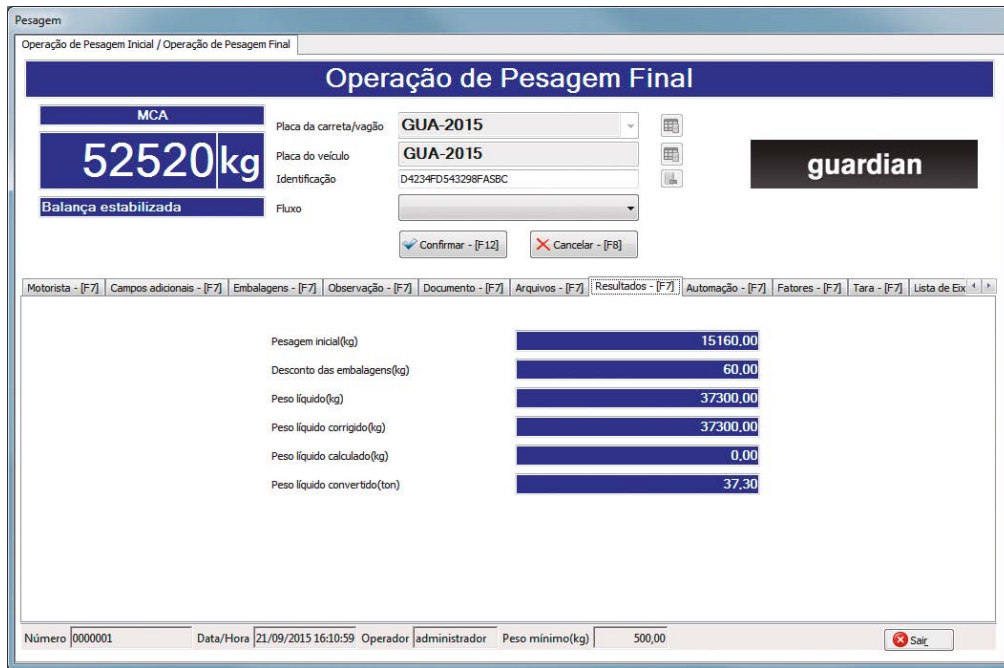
Pesagem

Operação de Pesagem Inicial / Operação de Pesagem Final

Operação de Pesagem Final

MCA

52520kg

Balança estabilizada

Placa da carreta/vagão GUA-2015

Placa do veículo GUA-2015

Identificação D4234FD543298FASBC

Fluxo

guardian

Confirmar - [F12]

Cancelar - [F8]

Motorista - [F7] | Campos adicionais - [F7] | Embalagens - [F7] | Observação - [F7] | Documento - [F7] | Arquivos - [F7] | Resultados - [F7] | Automação - [F7] | Fatores - [F7] | Tara - [F7] | Lista de Eix

| | |
|---|---|
| Pesagem inicial(kg) | 15160,00 |
| Desconto das embalagens(kg) | 60,00 |
| Peso líquido(kg) | 37300,00 |
| Peso líquido corrigido(kg) | 37300,00 |
| Peso líquido calculado(kg) | 0,00 |
| Peso líquido convertido(ton) | 37,30 |

Número 0000001 Data/Hora 21/09/2015 16:10:59 Operador administrador Peso mínimo(kg) 500,00

Sair